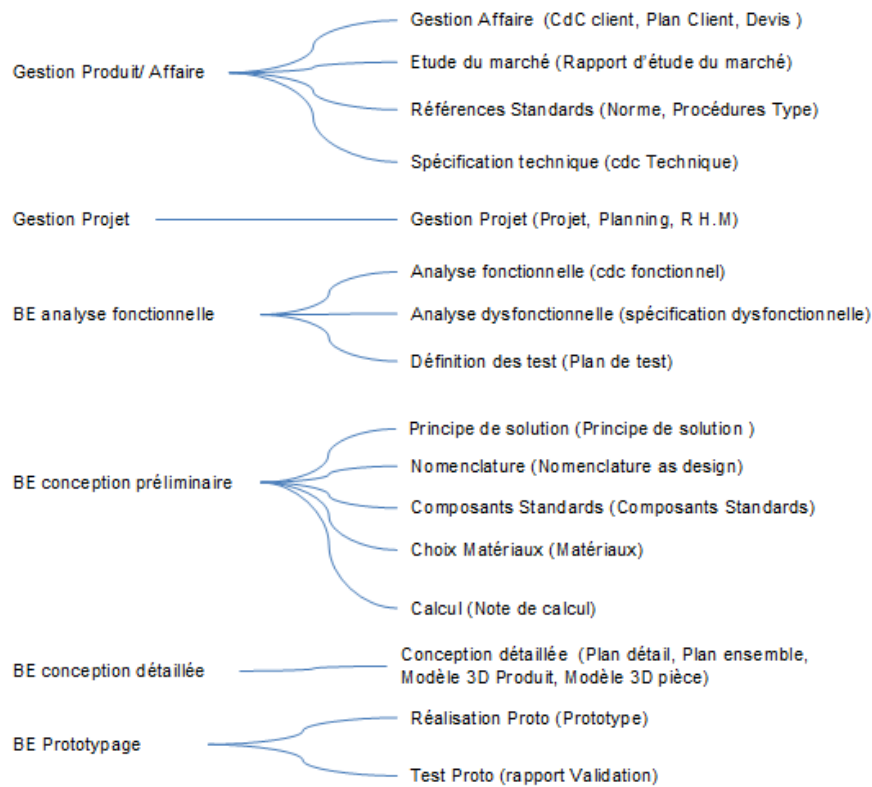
Gestion Produit/ Affaire

Gestion Affaire (CdC client, Plan Client, Devis )

Etude du marché (Rapport d'étude du marché)

Références Standards (Norme, Procédures Type)

Spécification technique (cdc Technique)

Gestion Projet

Gestion Projet (Projet, Planning, R H.M)

BE analyse fonctionnelle

Analyse fonctionnelle (cdc fonctionnel)

Analyse dysfonctionnelle (spécification dysfonctionnelle)

Définition des test (Plan de test)

BE conception préliminaire

Principe de solution (Principe de solution )

Nomenclature (Nomenclature as design)

Composants Standards (Composants Standards)

Choix Matériaux (Matériaux)

Calcul (Note de calcul)

BE conception détaillée

Conception détaillée (Plan détail, Plan ensemble, Modèle 3D Produit, Modèle 3D pièce)

BE Prototypage

Réalisation Proto (Prototype)

Test Proto (rapport Validation)